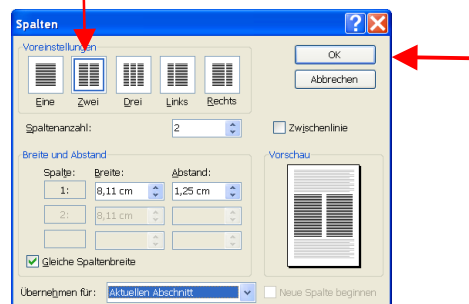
Spalten

Voreinstellungen

Eine Zwei Drei Links Rechts

OK

Abbrechen

Spaltenanzahl: 2

Zwischenlinie

Breite und Abstand

Spalte: Breite: Abstand:

1: 8,11 cm 1,25 cm

2: 8,11 cm

Vorschau

Gleiche Spaltenbreite

Übernehmen für: Aktuellen Abschnitt

Neue Spalte beginnen